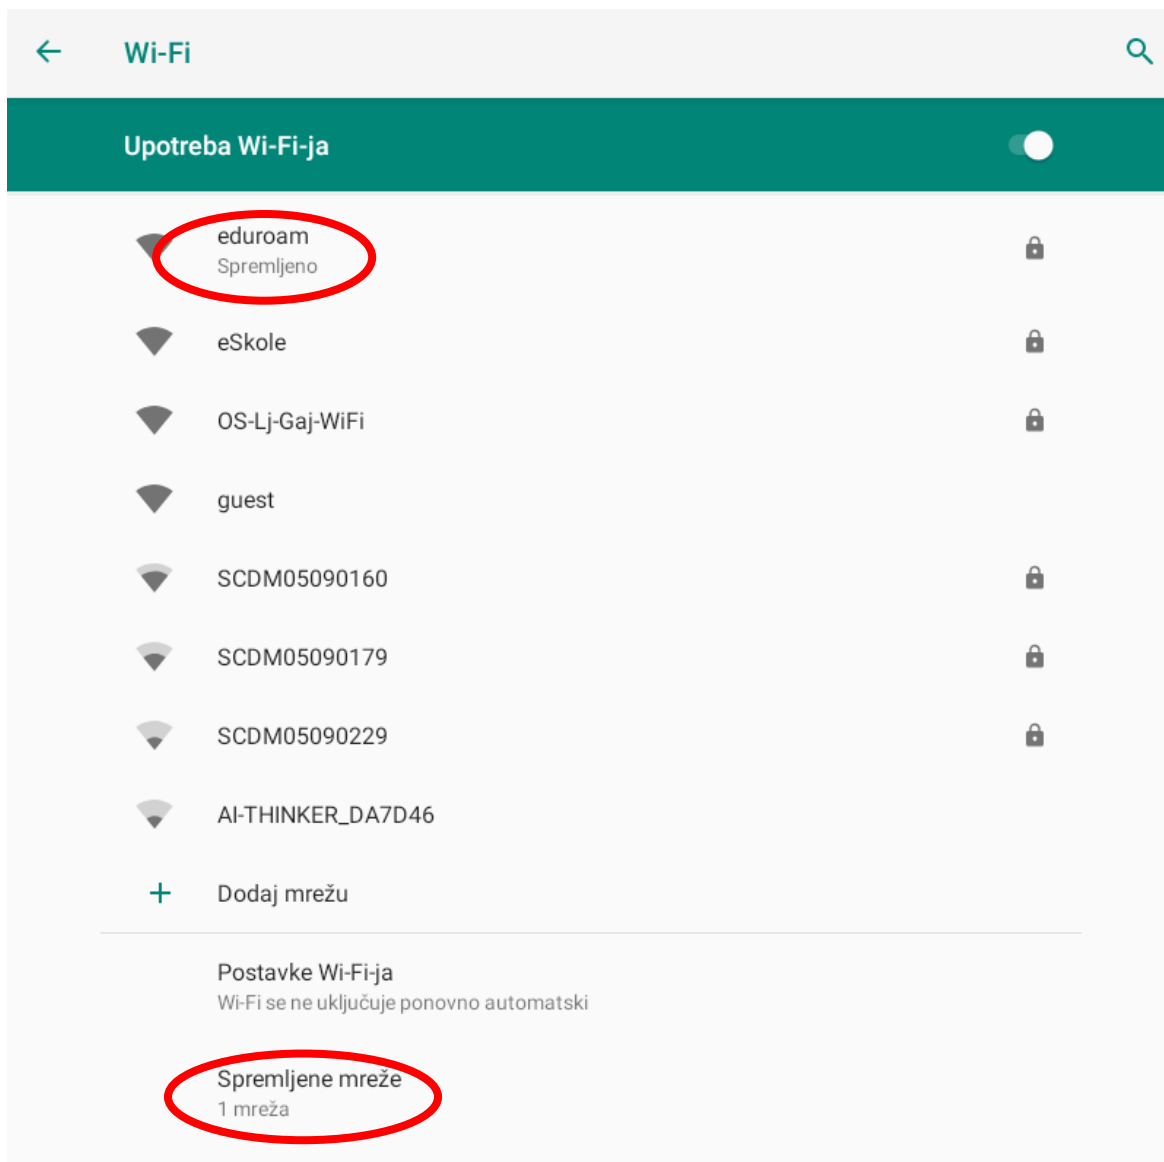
Wi-Fi

Upotreba Wi-Fi-ja

eduroam
Spremljeno

eSkole

OS-Lj-Gaj-WiFi

guest

SCDM05090160

SCDM05090179

SCDM05090229

AI-THINKER_DA7D46

+ Dodaj mrežu

Postavke Wi-Fi-ja
Wi-Fi se ne uključuje ponovno automatski

Spremljene mreže
1 mreža